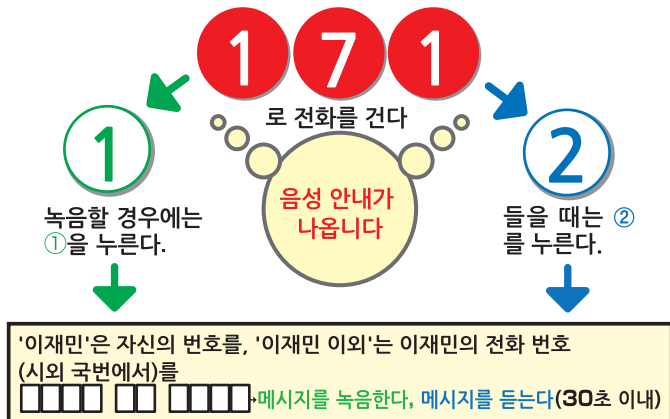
1 7 1

로 전화를 건다

1

음성 안내가 나옵니다

2

녹음할 경우에는 ①을 누른다.

듣을 때는 ② 를 누른다.

'이재민'은 자신의 번호를, '이재민 이외'는 이재민의 전화 번호 (시외 국번에서)를

□□□□ □□ □□□□→메시지를 녹음한다, 메시지를 듣는다(30초 이내)